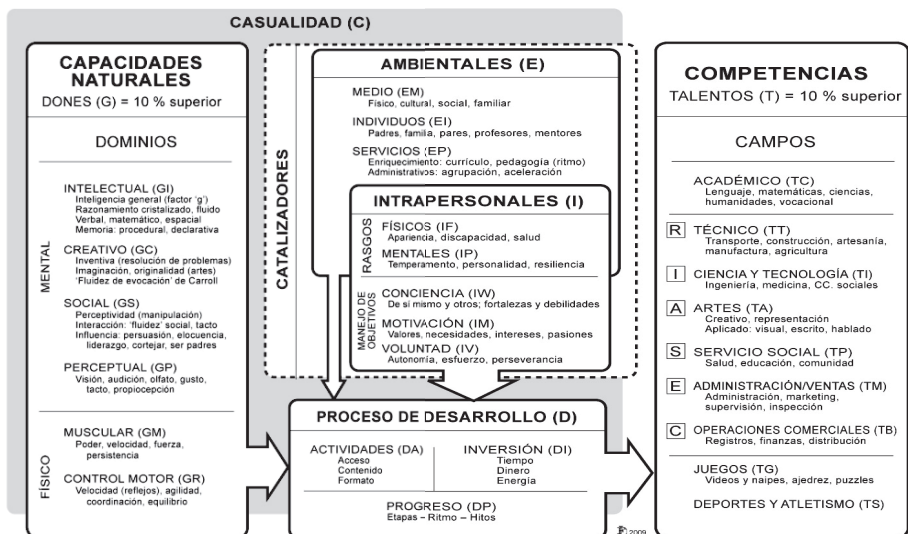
CASUALIDAD (C)

CAPACIDADES NATURALES
DONES (G) = 10 % superior

DOMINIOS

MENTAL

INTELECTUAL (GI)
Inteligencia general (factor 'g')
Razonamiento cristalizado, fluido
Verbal, matemático, espacial
Memoria: procedural, declarativa

CREATIVO (GC)
Inventiva (resolución de problemas)
Imaginación, originalidad (artes)
'Fluidez de evocación' de Carroll

SOCIAL (GS)
Perceptividad (manipulación)
Interacción: 'fluidez' social, tacto
Influencia: persuasión, elocuencia, liderazgo, cortejar, ser padres

PERCEPTUAL (GP)
Visión, audición, olfato, gusto, tacto, propiocepción

FÍSICO

MUSCULAR (GM)
Poder, velocidad, fuerza, persistencia

CONTROL MOTOR (GR)
Velocidad (reflejos), agilidad, coordinación, equilibrio

CATALIZADORES

AMBIENTALES (E)
MEDIO (EM)
Físico, cultural, social, familiar
INDIVIDUOS (EI)
Padres, famila, pares, profesores, mentores
SERVICIOS (EP)
Enriquecimiento: currículo, pedagogía (ritmo)
Administrativos: agrupación, aceleración

INTRAPERSONALES (I)
RASGOS
FÍSICOS (IF)
Apariencia, discapacidad, salud
MENTALES (IP)
Temperamento, personalidad, resiliencia
MANEJO DE OBJETIVOS
CONCIENCIA (IW)
De sí mismo y otros; fortalezas y debilidades
MOTIVACIÓN (IM)
Valores, necesidades, intereses, pasiones
VOLUNTAD (IV)
Autonomía, esfuerzo, perseverancia

PROCESO DE DESARROLLO (D)
ACTIVIDADES (DA)
Acceso
Contenido
Formato
INVERSIÓN (DI)
Tiempo
Dinero
Energía
PROGRESO (DP)
Etapas – Ritmo – Hitos

COMPETENCIAS
TALENTOS (T) = 10 % superior

CAMPOS

ACADÉMICO (TC)
Lenguaje, matemáticas, ciencias, humanidades, vocacional
R TÉCNICO (TT)
Transporte, construcción, artesanía, manufactura, agricultura
I CIENCIA Y TECNOLOGÍA (TI)
Ingeniería, medicina, CC. sociales
A ARTES (TA)
Creativo, representación
Aplicado: visual, escrito, hablado
S SERVICIO SOCIAL (TP)
Salud, educación, comunidad
E ADMINISTRACIÓN/VENTAS (TM)
Administración, marketing, supervisión, inspección
C OPERACIONES COMERCIALES (TB)
Registros, finanzas, distribución
JUEGOS (TG)
Videos y naipes, ajedrez, puzzles
DEPORTES Y ATLETISMO (TS)

FG 2009